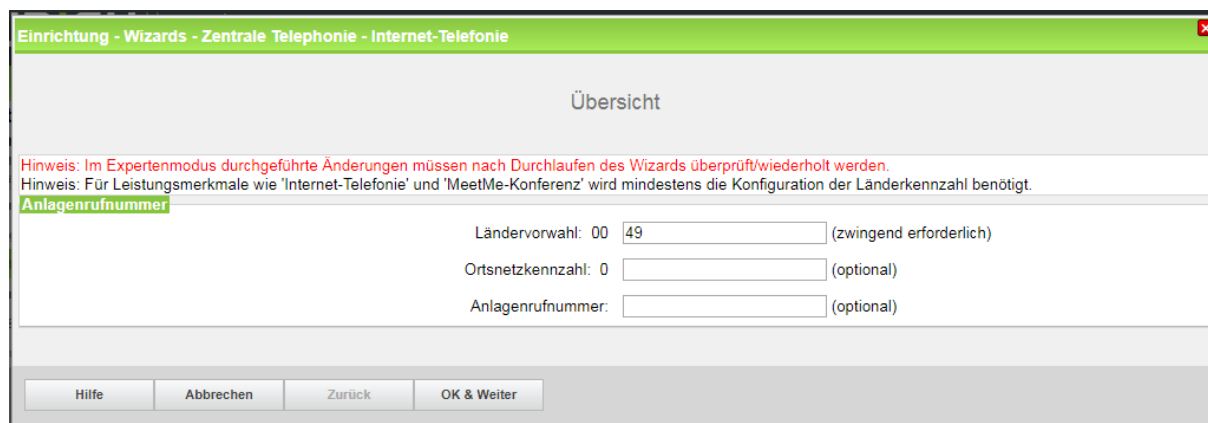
Einrichtung - Wizards - Zentrale Telephonie - Internet-Telefonie

Übersicht

Hinweis: Im Expertenmodus durchgeführte Änderungen müssen nach Durchlaufen des Wizards überprüft/wiederholt werden.
Hinweis: Für Leistungsmerkmale wie 'Internet-Telefonie' und 'MeetMe-Konferenz' wird mindestens die Konfiguration der Länderkennzahl benötigt.

Anlagenrufnummer

Ländervorwahl: 00 49 (zwingend erforderlich)
Ortsnetzkennzahl: 0 (optional)
Anlagenrufnummer: (optional)

Hilfe Abbrechen Zurück OK & Weiter